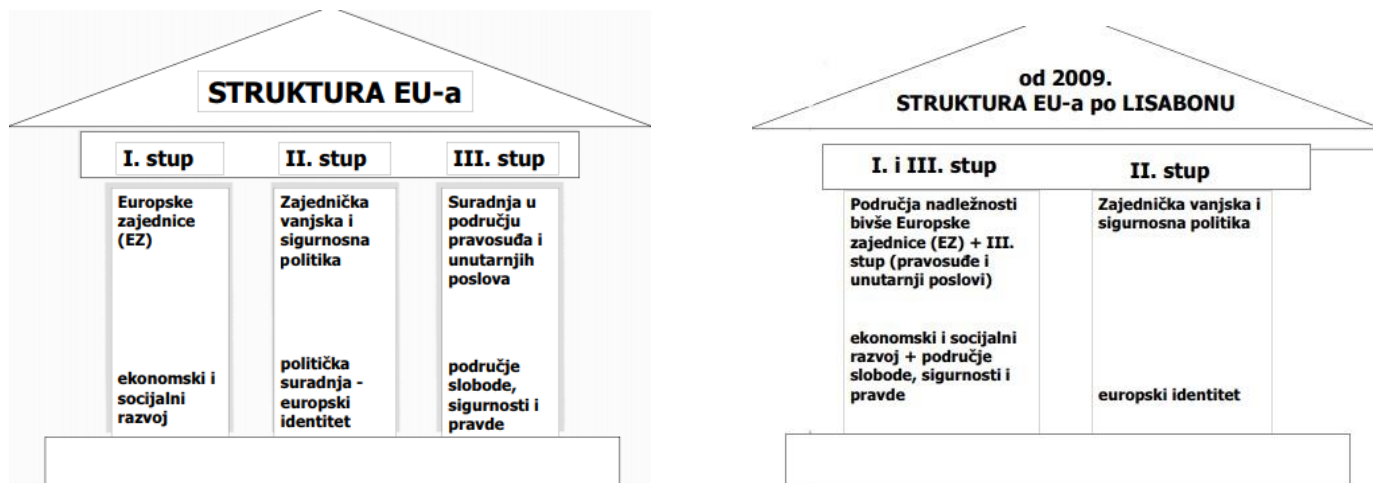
STRUKTURA EU-a

| I. stup | II. stup | III. stup |
|---|---|---|
| Europske zajednice (EZ) | Zajednička vanjska i sigurnosna politika | Suradnja u području pravosuđa i unutarnjih poslova |
| ekonomski i socijalni razvoj | politička suradnja - europski identitet | područje slobode, sigurnosti i pravde |

od 2009.
STRUKTURA EU-a po LISABONU

| I. i III. stup | II. stup |
|---|---|
| Područja nadležnosti bivše Europske zajednice (EZ) + III. stup (pravosuđe i unutarnji poslovi) | Zajednička vanjska i sigurnosna politika |
| ekonomski i socijalni razvoj + područje slobode, sigurnosti i pravde | europski identitet |